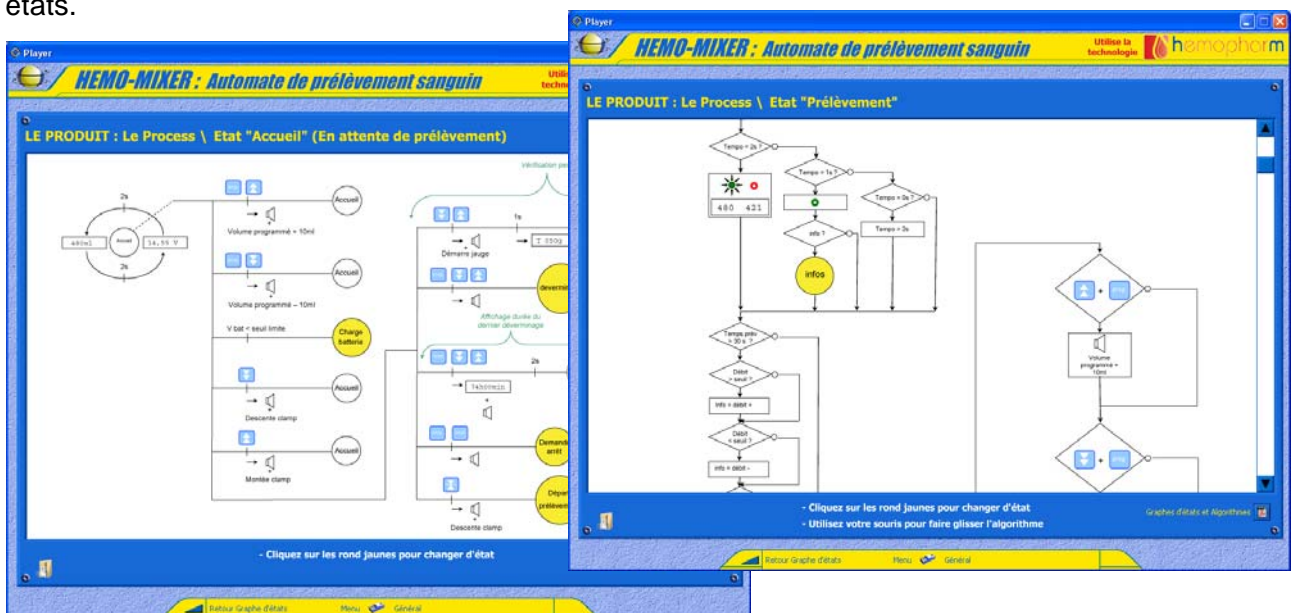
états.

Player

HEMO-MIXER : Automate de prélèvement sanguin

Utilis techno

LE PRODUIT : Le Process \ Etat "Accueil" (En attente de prélèvement)

2s

480ml

Accueil

14,55 V

2s

Accueil

Volume programmé + 10ml

Accueil

Volume programmé – 10ml

V bat < seuil limite

Charge batterie

Accueil

Descente clamp

Accueil

Montée clamp

Initilisation pe

1s

Démarre jauge

T 350g

deverrr

Affichage durée du dernier déverrouillage

2s

Demande arrêt

Dépa prélève

Descente clamp

- Cliquez sur les rond jaunes pour changer d'état

Retour Graphe d'états Menu Général

Player

HEMO-MIXER : Automate de prélèvement sanguin

Utilise la technologie hemopharm

LE PRODUIT : Le Process \ Etat "Prélèvement"

Tempo = 2s ?

Tempo = 1s ?

Tempo = 3s ?

480 421

Tempo = 3s

Info ?

infos

Temps prélo > 30 s ?

Débit > seuil ?

Info = débit +

Débit < seuil ?

Info = débit -

Volume programmé + 10ml

- Cliquez sur les rond jaunes pour changer d'état

- Utilisez votre souris pour faire glisser l'algorithme

Graphes d'états et Algorithmes

Retour Graphe d'états Menu Général